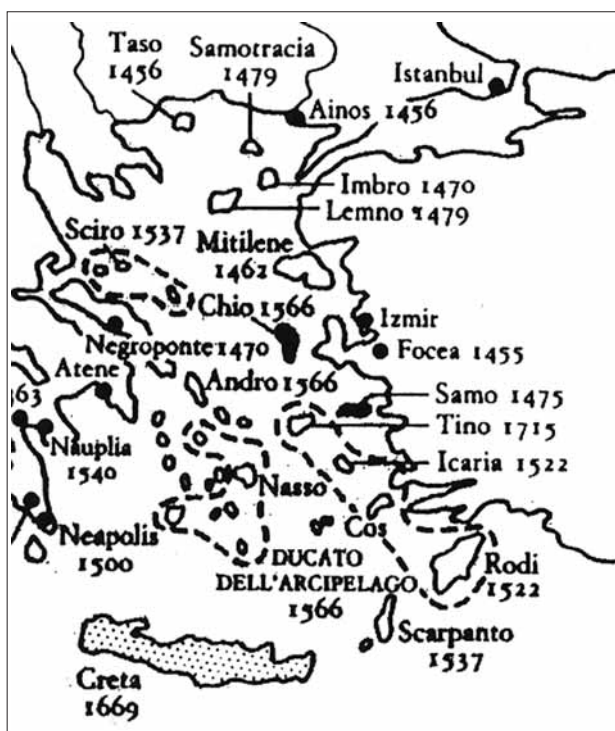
Taso 1456

Samotracia 1479

Istanbul

Ainos 1456

Imbro 1470

Lemno 1479

Sciro 1537

Mitilene 1462

Chio 1566

Izmir

Negroponte 1470

Focea 1455

Atene

Andro 1566

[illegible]63

Samo 1475

Tino 1715

Nauplia 1540

Icaria 1522

Nasso

Neapolis 1500

Cos

DUCATO DELL'ARCIPELAGO 1566

Rodi 1522

Scarpanto 1537

Creta 1669